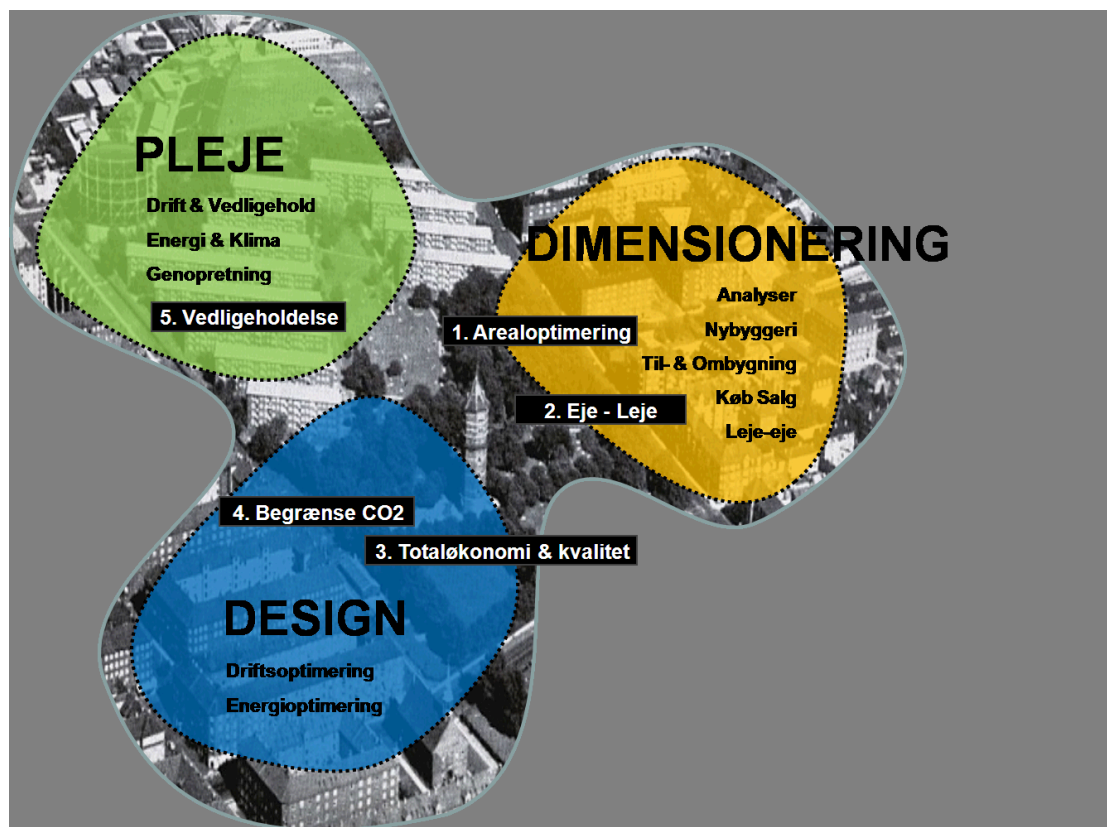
PLEJE

Drift & Vedligehold

Energi & Klima

Genopretning

5. Vedligeholdelse

DIMENSIONERING

Analyser

Nybyggeri

Til- & Ombygning

Køb Salg

Leje-eje

1. Arealoptimering

2. Eje - Leje

4. Begrænse CO2

3. Totaløkonomi & kvalitet

DESIGN

Driftsoptimering

Energioptimering